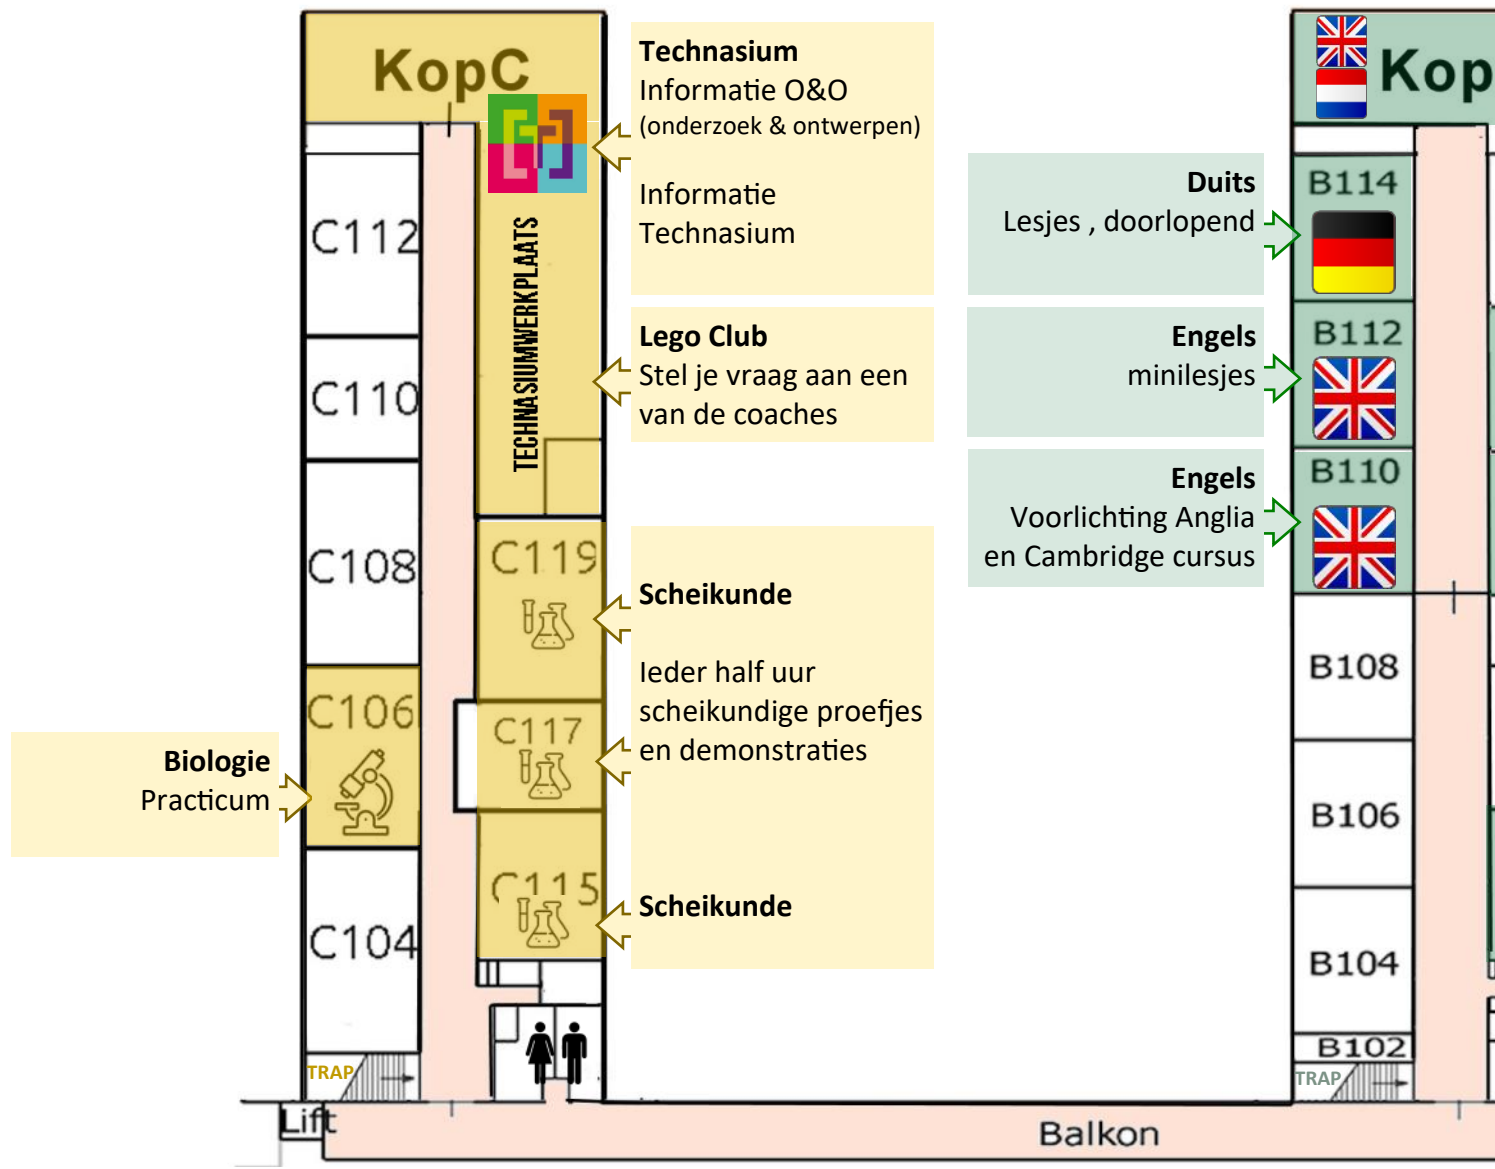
KopC

C112

C110

C108

C106

C104

TRAP

Lift

TECHNASIUMWERKPLAATS

C119

C117

C115

Technasium
Informatie O&O
(onderzoek & ontwerpen)

Informatie
Technasium

Lego Club
Stel je vraag aan een van de coaches

Scheikunde

Ieder half uur scheikundige proefjes en demonstraties

Scheikunde

Biologie
Practicum

Kop

Duits
Lesjes , doorlopend

Engels
minilesjes

Engels
Voorlichting Anglia en Cambridge cursus

B114

B112

B110

B108

B106

B104

B102

TRAP

Balkon